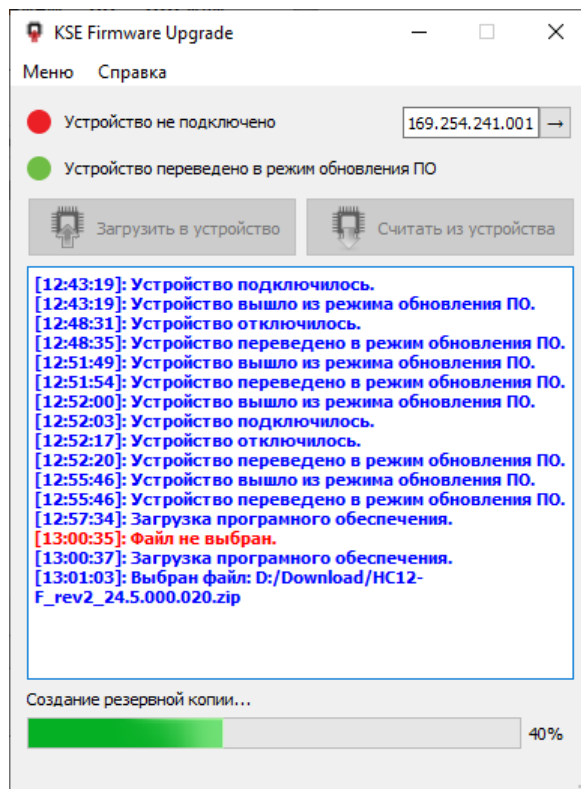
KSE Firmware Upgrade

Меню Справка

Устройство не подключено

169.254.241.001 →

Устройство переведено в режим обновления ПО

Загрузить в устройство

Считать из устройства

[12:43:19]: Устройство подключилось.
[12:43:19]: Устройство вышло из режима обновления ПО.
[12:48:31]: Устройство отключилось.
[12:48:35]: Устройство переведено в режим обновления ПО.
[12:51:49]: Устройство вышло из режима обновления ПО.
[12:51:54]: Устройство переведено в режим обновления ПО.
[12:52:00]: Устройство вышло из режима обновления ПО.
[12:52:03]: Устройство подключилось.
[12:52:17]: Устройство отключилось.
[12:52:20]: Устройство переведено в режим обновления ПО.
[12:55:46]: Устройство вышло из режима обновления ПО.
[12:55:46]: Устройство переведено в режим обновления ПО.
[12:57:34]: Загрузка програмного обеспечения.
[13:00:35]: Файл не выбран.
[13:00:37]: Загрузка програмного обеспечения.
[13:01:03]: Выбран файл: D:/Download/HC12-F_rev2_24.5.000.020.zip

Создание резервной копии...

40%